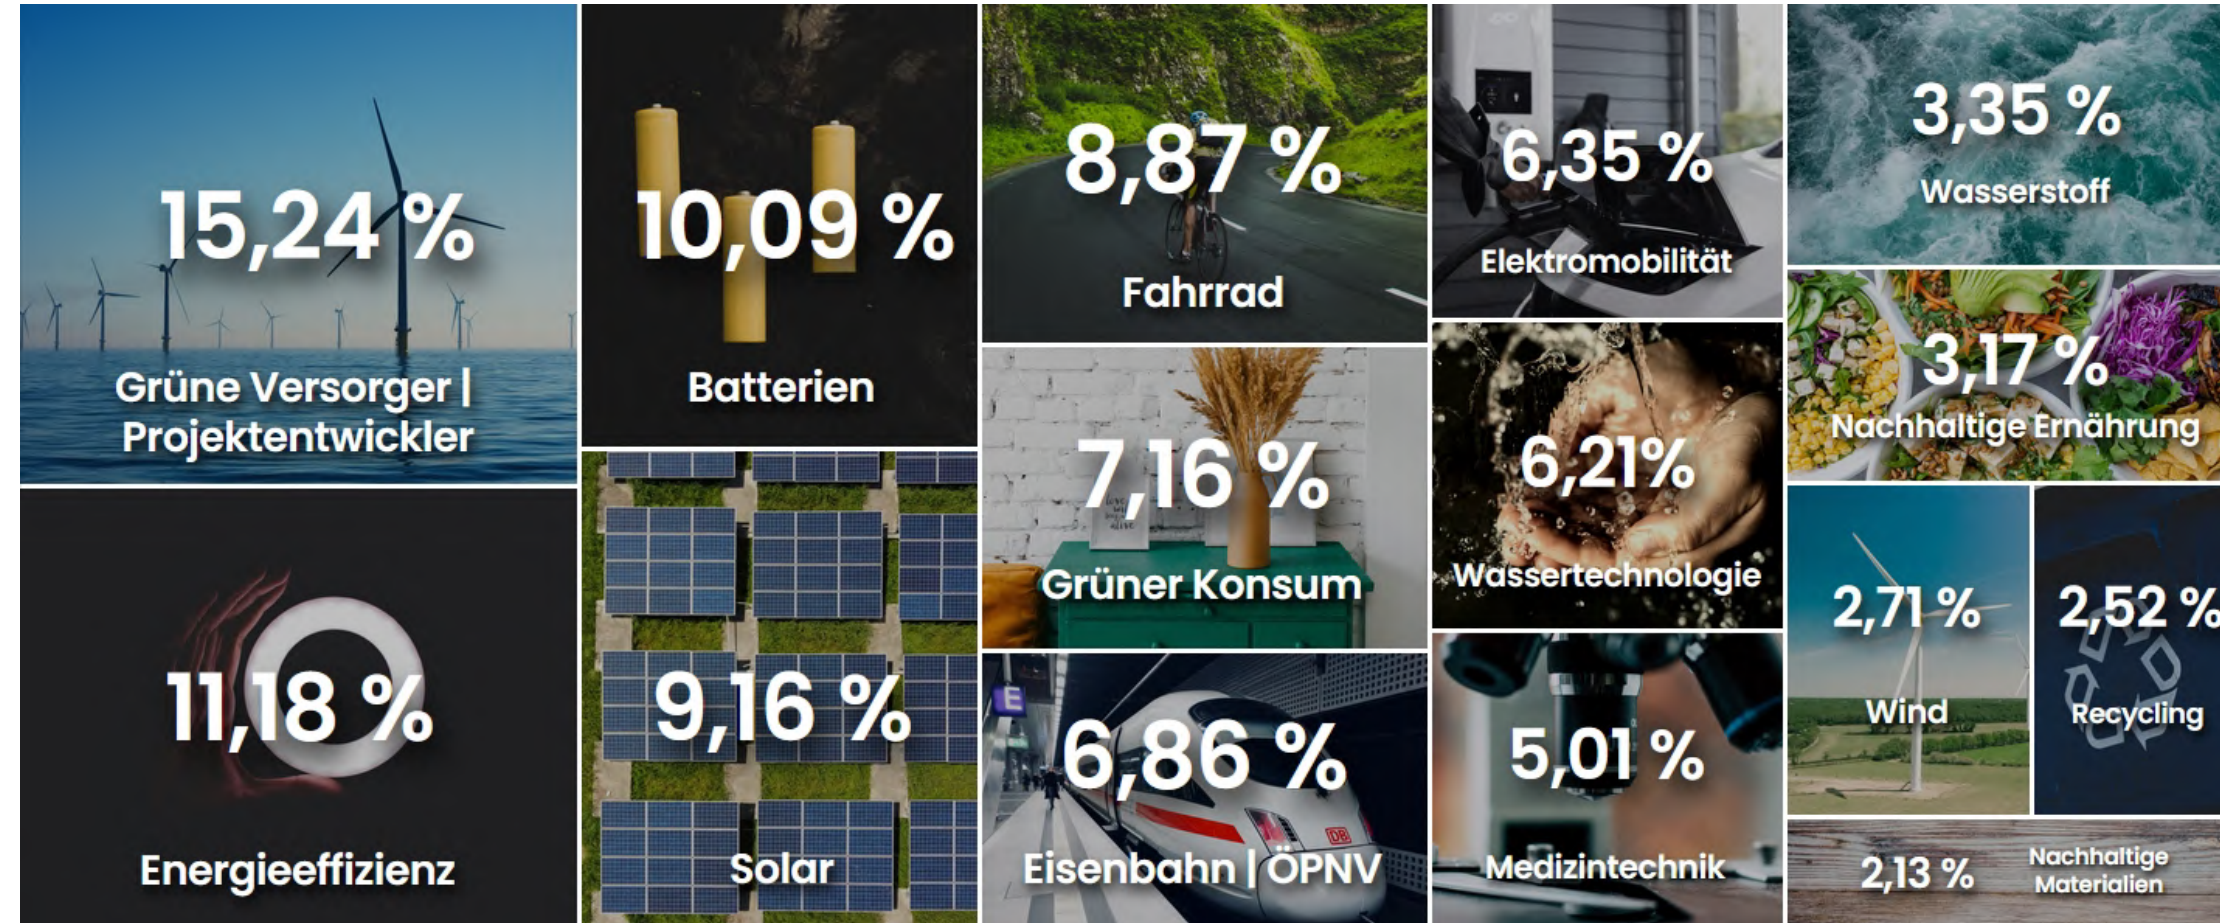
15,24 %
Grüne Versorger | Projektentwickler

11,18 %
Energieeffizienz

10,09 %
Batterien

9,16 %
Solar

8,87 %
Fahrrad

7,16 %
Grüner Konsum

6,86 %
Eisenbahn | ÖPNV

6,35 %
Elektromobilität

6,21%
Wassertechnologie

5,01 %
Medizintechnik

3,35 %
Wasserstoff

3,17 %
Nachhaltige Ernährung

2,71 %
Wind

2,52 %
Recycling

2,13 %
Nachhaltige Materialien